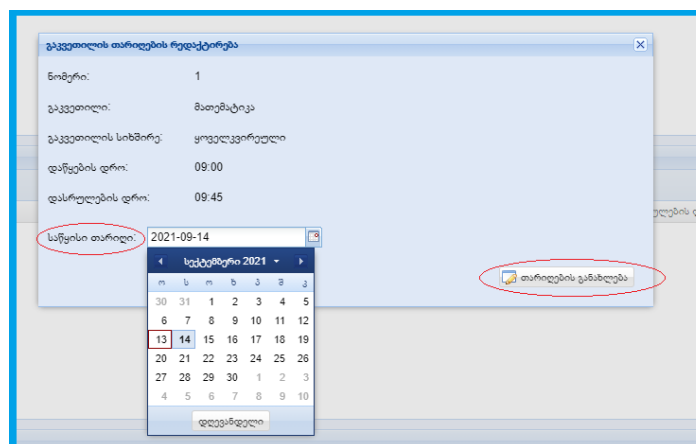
გაკვეთილის თარიღების რედაქტირება

ნომერი: 1

გაკვეთილი: მათემატიკა

გაკვეთილის სიხშირე: ყოველკვირეული

დაწყების დრო: 09:00

დასრულების დრო: 09:45

საწყისი თარიღი: 2021-09-14

თარიღების განახლება

ულების დ

სექტემბერი 2021

| ო | ს | ო | ხ | პ | შ | კ |
|---|---|---|---|---|---|---|
| 30 | 31 | 1 | 2 | 3 | 4 | 5 |
| 6 | 7 | 8 | 9 | 10 | 11 | 12 |
| 13 | 14 | 15 | 16 | 17 | 18 | 19 |
| 20 | 21 | 22 | 23 | 24 | 25 | 26 |
| 27 | 28 | 29 | 30 | 1 | 2 | 3 |
| 4 | 5 | 6 | 7 | 8 | 9 | 10 |

დღევანდელი